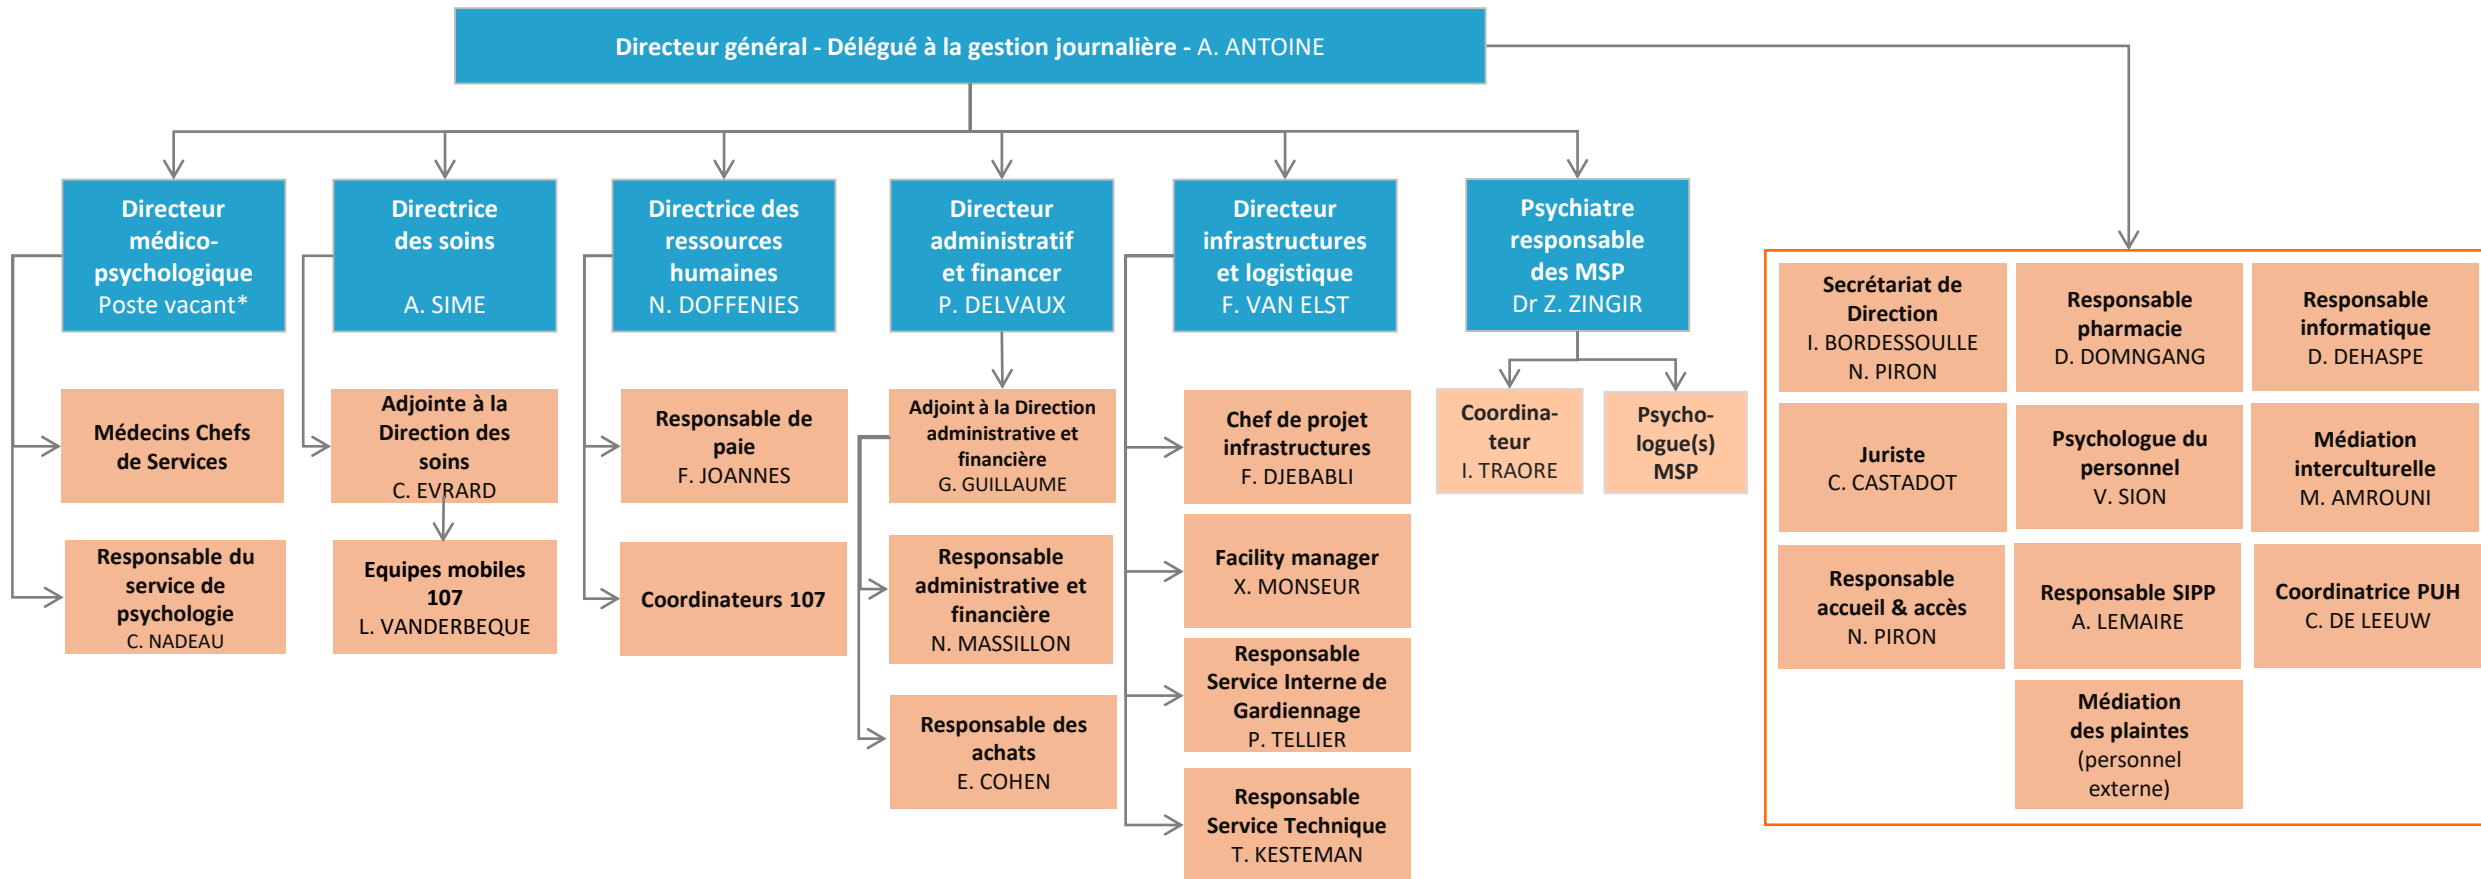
Directeur général - Délégué à la gestion journalière - A. ANTOINE

Directeur médico-psychologique
Poste vacant*

Médecins Chefs de Services

Responsable du service de psychologie
C. NADEAU

Directrice des soins
A. SIME

Adjointe à la Direction des soins
C. EVRARD

Equipes mobiles 107
L. VANDERBEQUE

Directrice des ressources humaines
N. DOFFENIES

Responsable de paie
F. JOANNES

Coordinateurs 107

Directeur administratif et financer
P. DELVAUX

Adjoint à la Direction administrative et financière
G. GUILLAUME

Responsable administrative et financière
N. MASSILLON

Responsable des achats
E. COHEN

Directeur infrastructures et logistique
F. VAN ELST

Chef de projet infrastructures
F. DJEBABLI

Facility manager
X. MONSEUR

Responsable Service Interne de Gardiennage
P. TELLIER

Responsable Service Technique
T. KESTEMAN

Psychiatre responsable des MSP
Dr Z. ZINGIR

Coordinateur
I. TRAORE

Psychologue(s) MSP

Secrétariat de Direction
I. BORDESSOULLE
N. PIRON

Responsable pharmacie
D. DOMNGANG

Responsable informatique
D. DEHASPE

Juriste
C. CASTADOT

Psychologue du personnel
V. SION

Médiation interculturelle
M. AMROUNI

Responsable accueil & accès
N. PIRON

Responsable SIPP
A. LEMAIRE

Coordinatrice PUH
C. DE LEEUW

Médiation des plaintes
(personnel externe)